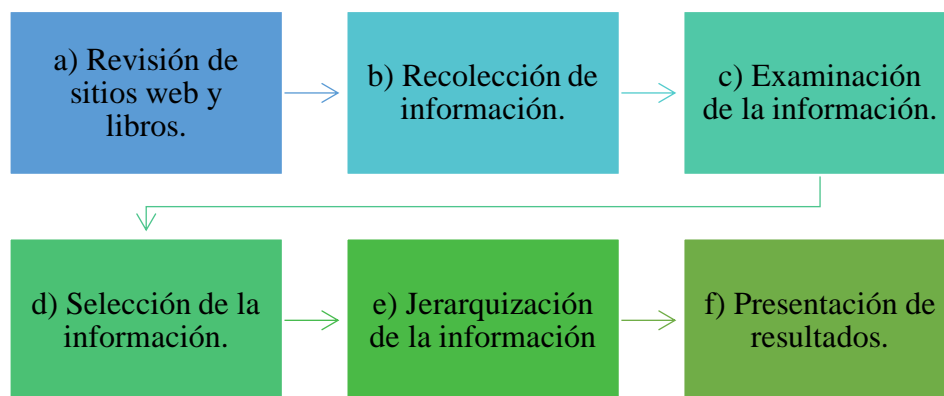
a) Revisión de sitios web y libros.

b) Recolección de información.

c) Examinación de la información.

d) Selección de la información.

e) Jerarquización de la información

f) Presentación de resultados.